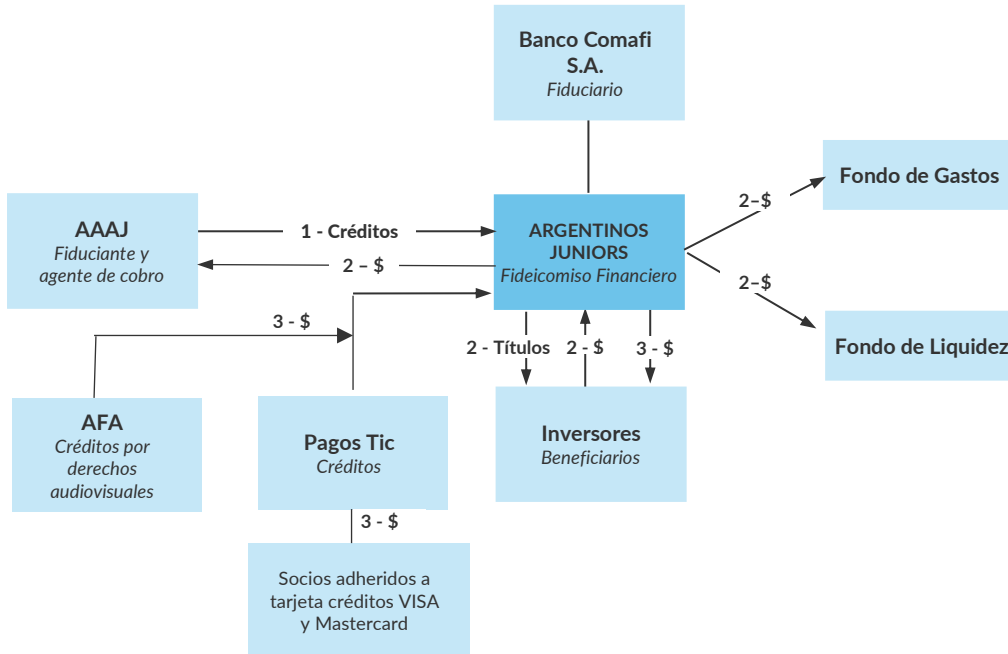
Banco Comafi S.A.
Fiduciario

AAAJ
Fiduciante y agente de cobro

1 - Créditos

2 – $

ARGENTINOS JUNIORS
Fideicomiso Financiero

2–$
Fondo de Gastos

2–$
Fondo de Liquidez

3 - $

2 - Títulos

2 - $

3 - $

AFA
Créditos por derechos audiovisuales

Pagos Tic
Créditos

Inversores
Beneficiarios

3 - $

Socios adheridos a tarjeta créditos VISA y Mastercard